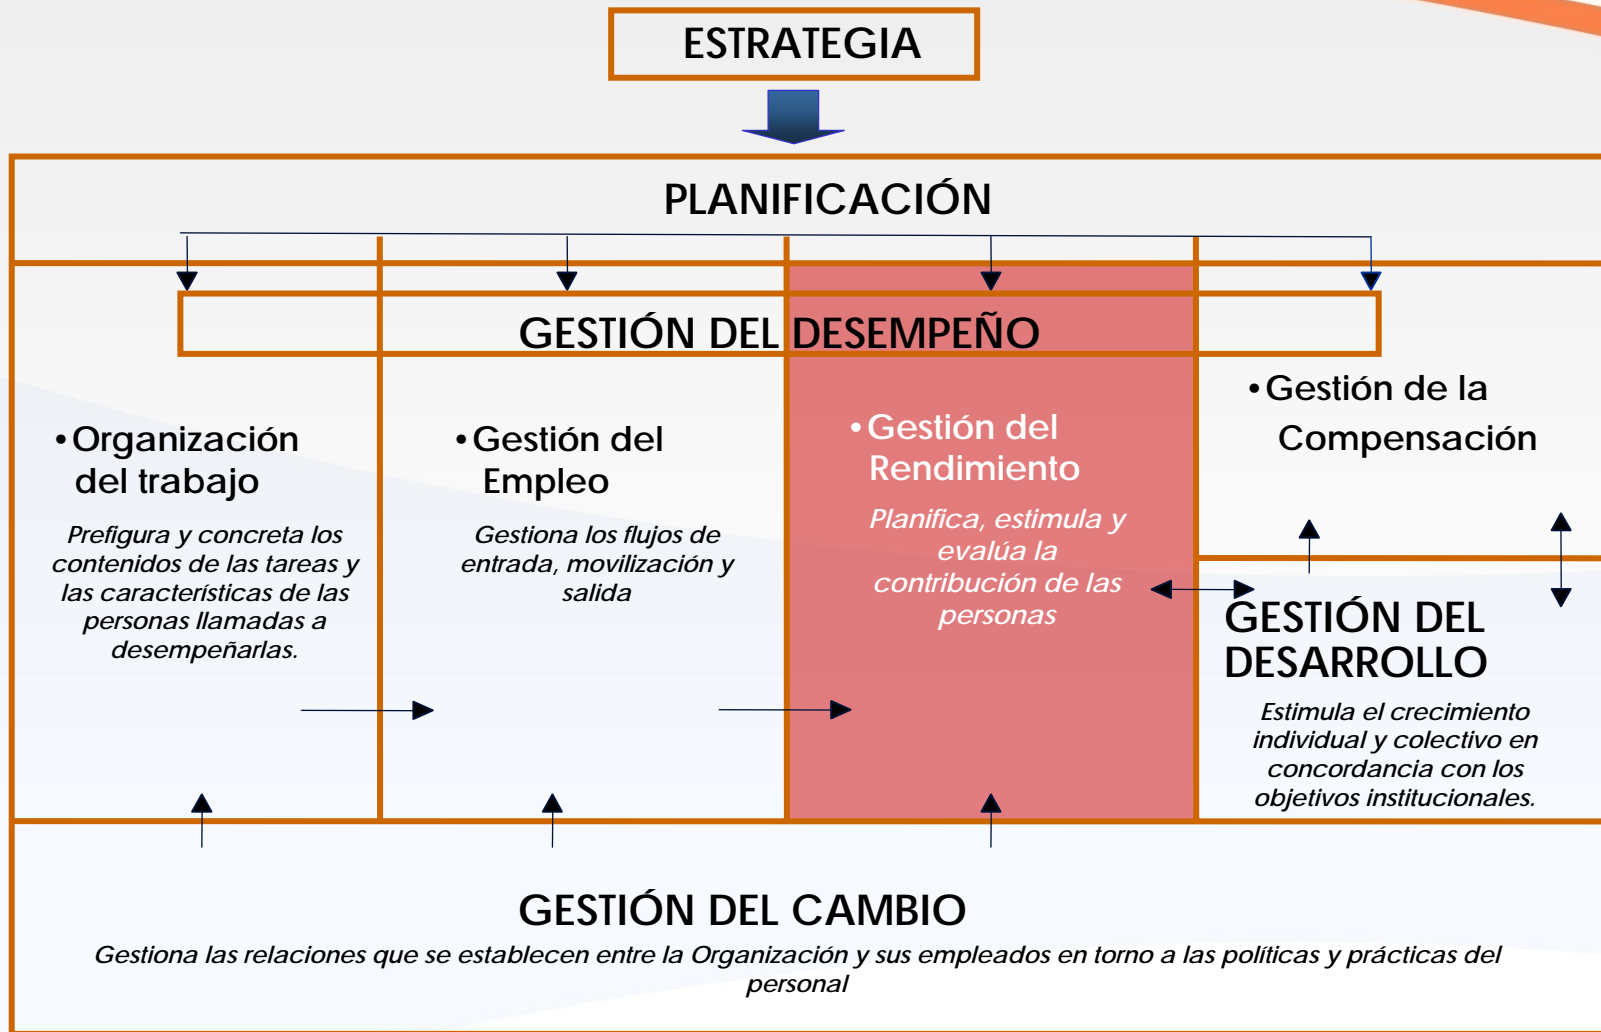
ESTRATEGIA

PLANIFICACIÓN

GESTIÓN DEL DESEMPEÑO

• Organización del trabajo

Prefigura y concreta los contenidos de las tareas y las características de las personas llamadas a desempeñarlas.

• Gestión del Empleo

Gestiona los flujos de entrada, movilización y salida

• Gestión del Rendimiento

Planifica, estimula y evalúa la contribución de las personas

• Gestión de la Compensación

GESTIÓN DEL DESARROLLO

Estimula el crecimiento individual y colectivo en concordancia con los objetivos institucionales.

GESTIÓN DEL CAMBIO

Gestiona las relaciones que se establecen entre la Organización y sus empleados en torno a las políticas y prácticas del personal